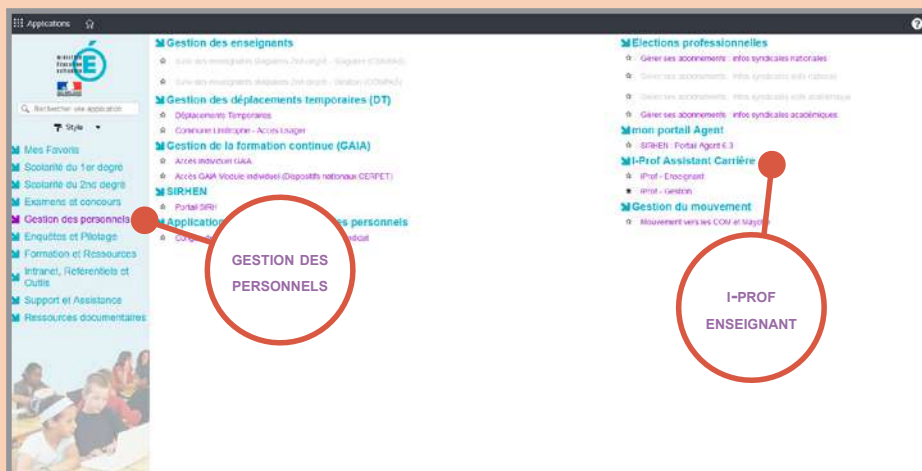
Applications

Rechercher une application

Style

Mes Favoris
Scolarité du 1er degré
Scolarité du 2nd degré
Examens et concours
Gestion des personnels
Enquêtes et Pilotage
Formation et Ressources
Intranet, Référentiels et Outils
Support et Assistance
Ressources documentaires

Gestion des enseignants
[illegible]
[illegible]

Gestion des déplacements temporaires (DT)
Déplacements Temporaires
Connexion Limitrophe - Accès Usager

Gestion de la formation continue (GAIA)
Accès individuel GAIA
Accès GAIA Module individuel (Dispositifs nationaux CERPET)

SIRHEN
Portail SIRH

Application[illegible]s personnels
Cong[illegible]dicat

GESTION DES PERSONNELS

Elections professionnelles
Gérer ses abonnements : infos syndicales nationales
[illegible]
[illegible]
Gérer ses abonnements : infos syndicales académiques

mon portail Agent
SIRHEN - Portail Agent 6.3

I-Prof Assistant Carrière
IProf - Enseignant
IProf - Gestion

Gestion du mouvement
Mouvement vers les COM et Mayotte

I-PROF ENSEIGNANT